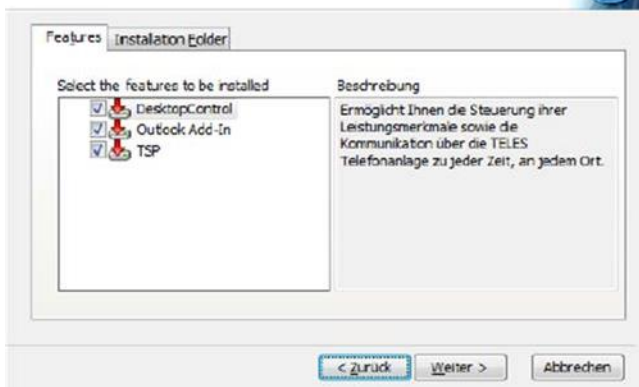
Features Installation Folder

Select the features to be installed

DesktopControl
Outlook Add-In
TSP

Beschreibung

Ermöglicht Ihnen die Steuerung ihrer Leistungsmerkmale sowie die Kommunikation über die TELES Telefonanlage zu jeder Zeit, an jedem Ort.

< Zurück Weiter > Abbrechen